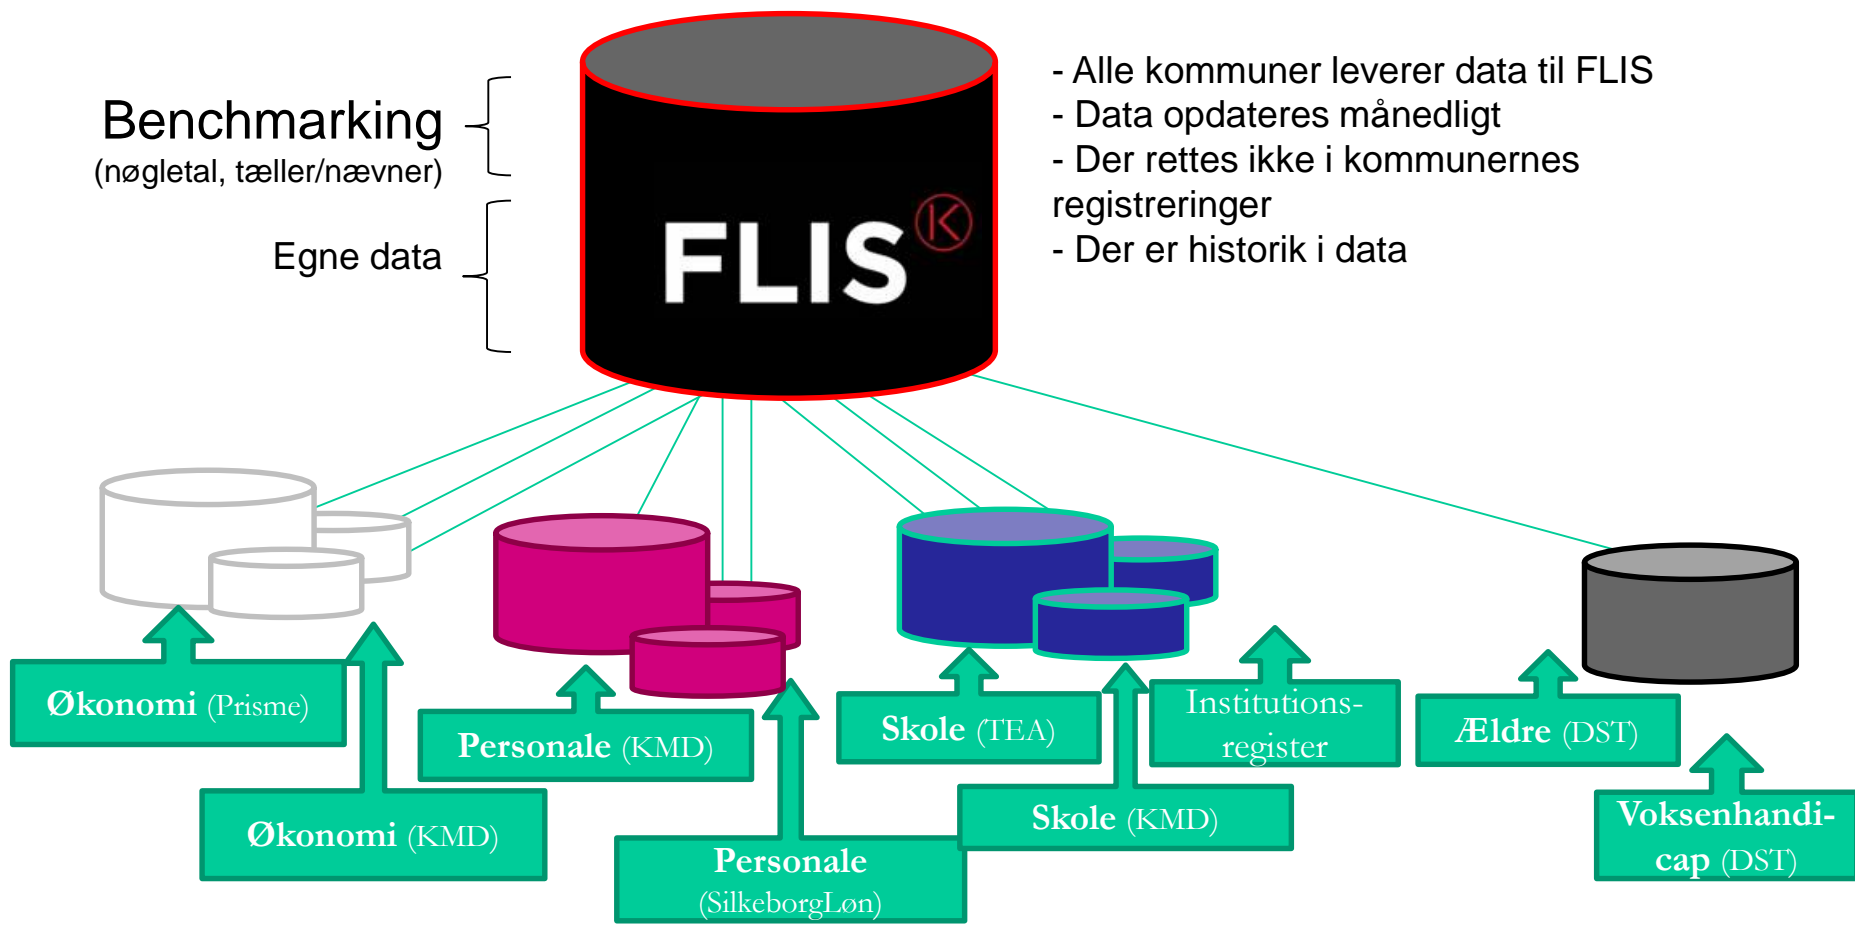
Benchmarking
(nøgletal, tæller/nævner)

Egne data

FLIS K

- Alle kommuner leverer data til FLIS
- Data opdateres månedligt
- Der rettes ikke i kommunernes registreringer
- Der er historik i data

Økonomi (Prisme)

Økonomi (KMD)

Personale (KMD)

Personale (SilkeborgLøn)

Skole (TEA)

Institutions-register

Skole (KMD)

Ældre (DST)

Voksenhandi-cap (DST)